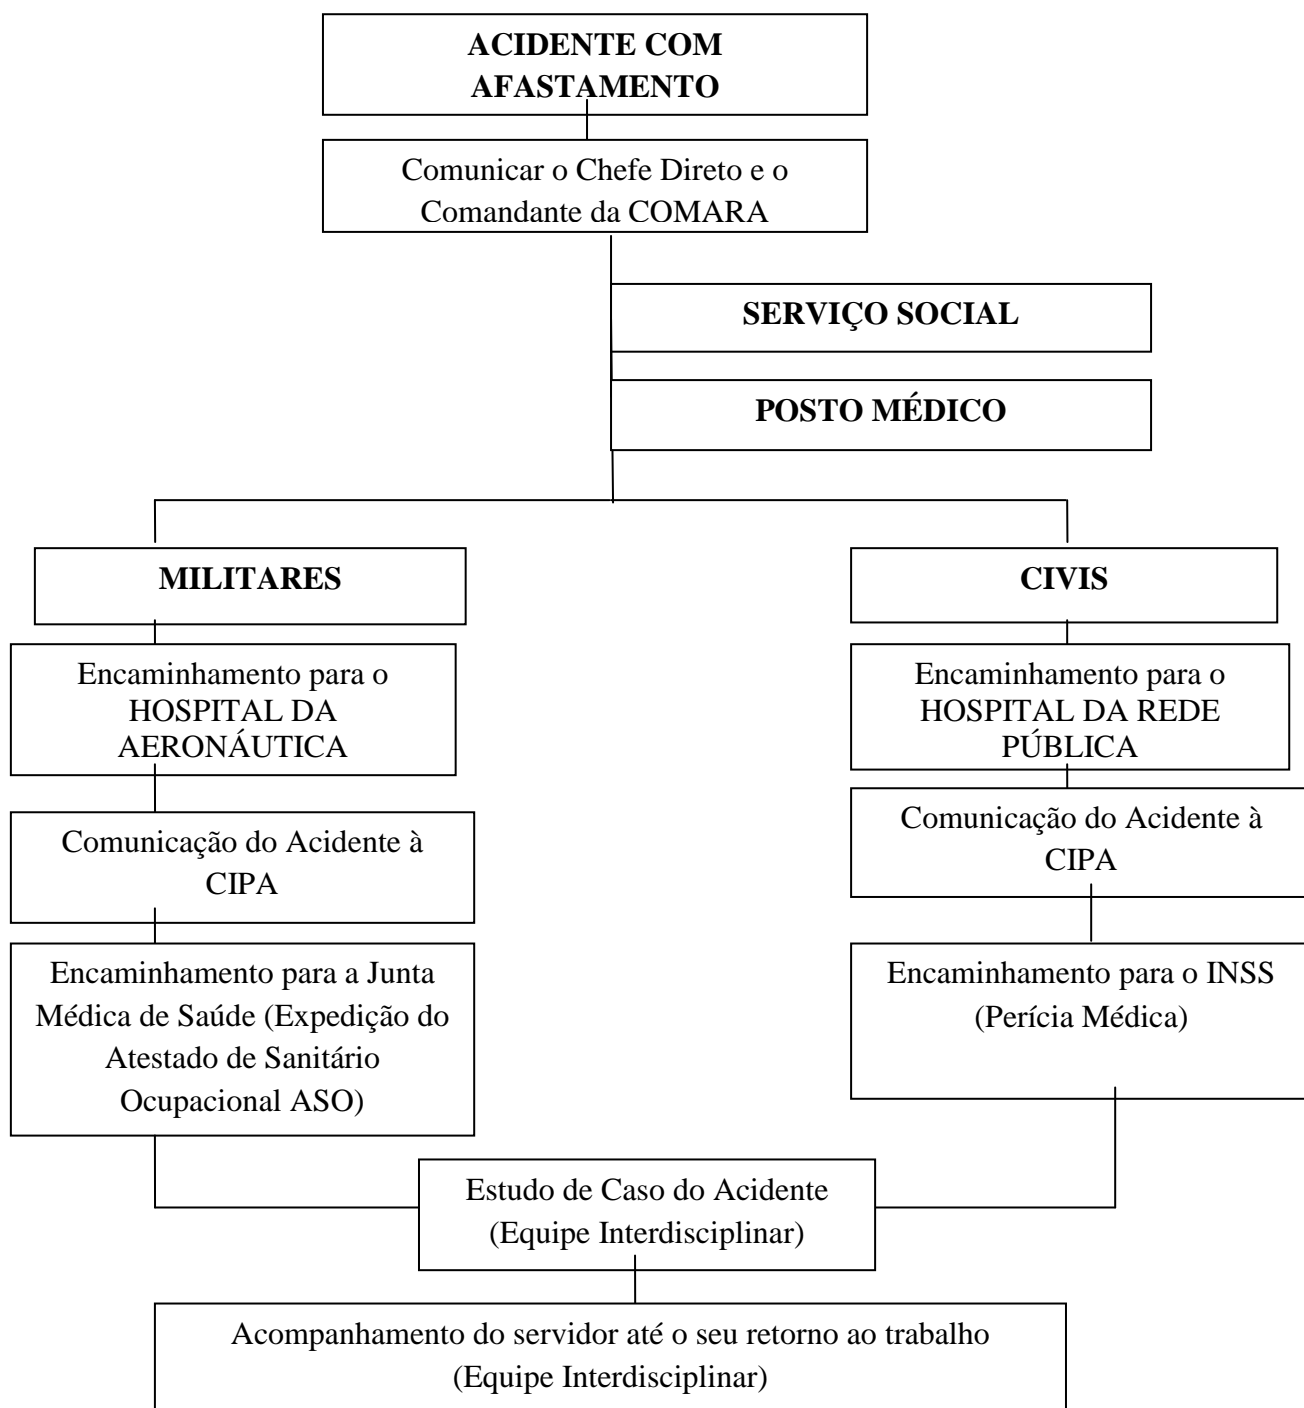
ACIDENTE COM AFASTAMENTO

Comunicar o Chefe Direto e o Comandante da COMARA

SERVIÇO SOCIAL

POSTO MÉDICO

MILITARES

Encaminhamento para o HOSPITAL DA AERONÁUTICA

Comunicação do Acidente à CIPA

Encaminhamento para a Junta Médica de Saúde (Expedição do Atestado de Sanitário Ocupacional ASO)

CIVIS

Encaminhamento para o HOSPITAL DA REDE PÚBLICA

Comunicação do Acidente à CIPA

Encaminhamento para o INSS (Perícia Médica)

Estudo de Caso do Acidente (Equipe Interdisciplinar)

Acompanhamento do servidor até o seu retorno ao trabalho (Equipe Interdisciplinar)